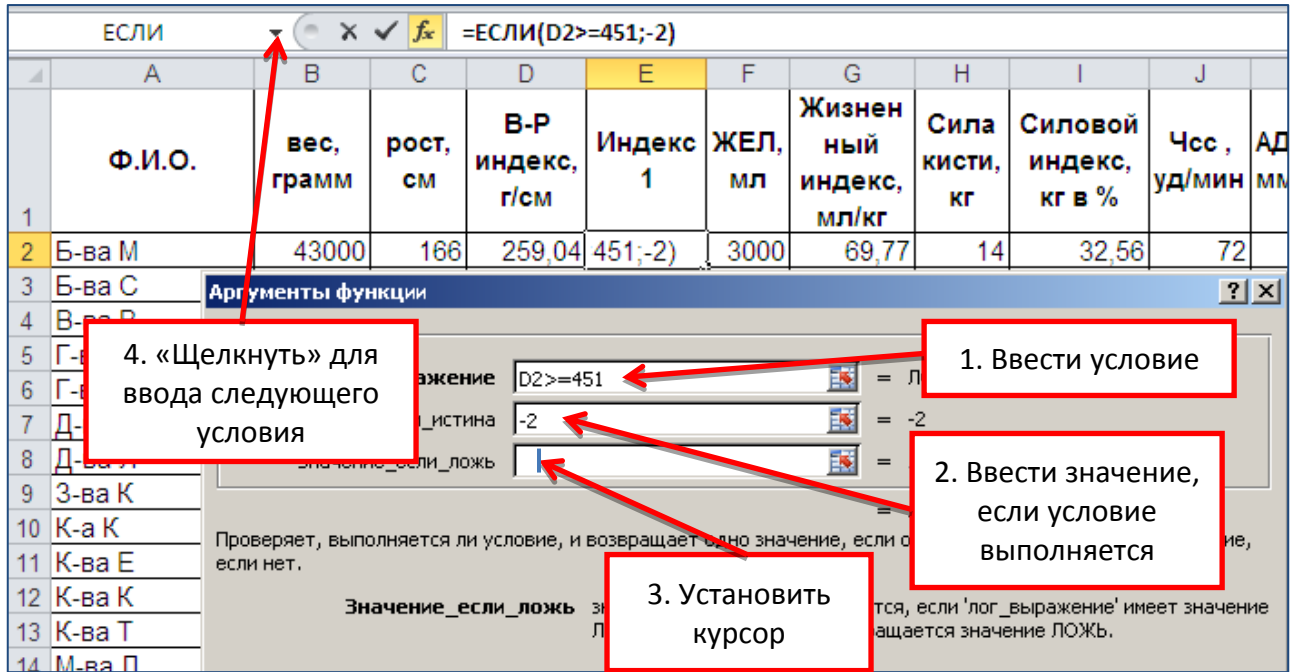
ЕСЛИ =ЕСЛИ(D2>=451;-2)

| | A | B | C | D | E | F | G | H | I | J | |
|---|---|---|---|---|---|---|---|---|---|---|---|
| 1 | Ф.И.О. | вес, грамм | рост, см | В-Р индекс, г/см | Индекс 1 | ЖЕЛ, мл | Жизненный индекс, мл/кг | Сила кисти, кг | Силовой индекс, кг в % | Чсс , уд/мин | АД мм |
| 2 | Б-ва М | 43000 | 166 | 259,04 | 451;-2) | 3000 | 69,77 | 14 | 32,56 | 72 | |
| 3 | Б-ва С | | | | | | | | | | |
| 4 | В-ва В | | | | | | | | | | |
| 5 | Г-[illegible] | | | | | | | | | | |
| 6 | Г-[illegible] | | | | | | | | | | |
| 7 | Д-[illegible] | | | | | | | | | | |
| 8 | Д-ва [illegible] | | | | | | | | | | |
| 9 | З-ва К | | | | | | | | | | |
| 10 | К-а К | | | | | | | | | | |
| 11 | К-ва Е | | | | | | | | | | |
| 12 | К-ва К | | | | | | | | | | |
| 13 | К-ва Т | | | | | | | | | | |
| 14 | М-ва Л | | | | | | | | | | |

Аргументы функции

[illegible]ражение D2>=451 = Л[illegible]
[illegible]_истина -2 = -2
Значение_если_ложь =

Проверяет, выполняется ли условие, и возвращает одно значение, если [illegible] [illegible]ие, если нет.

Значение_если_ложь зн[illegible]тся, если 'лог_выражение' имеет значение Л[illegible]ращается значение ЛОЖЬ.

4. «Щелкнуть» для ввода следующего условия

1. Ввести условие

2. Ввести значение, если условие выполняется

3. Установить курсор